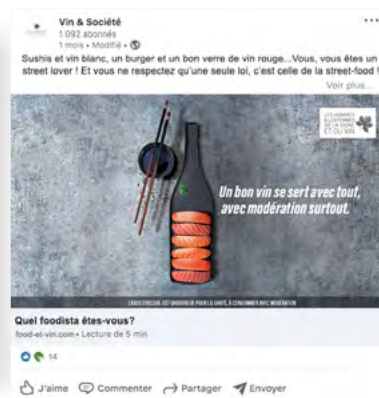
Vin & Société
1 092 abonnés
1 mois • Modifié •

...

Sushis et vin blanc, un burger et un bon verre de vin rouge...Vous, vous êtes un street lover ! Et vous ne respectez qu'une seule loi, c'est celle de la street-food !
Voir plus...

LES HOMMES & LES FEMMES DE LA VIGNE ET DU VIN

Un bon vin se sert avec tout, avec modération surtout.

L'ABUS D'ALCOOL EST DANGEREUX POUR LA SANTÉ, À CONSOMMER AVEC MODÉRATION

Quel foodista êtes-vous?
food-et-vin.com • Lecture de 5 min

14

J'aime Commenter Partager Envoyer